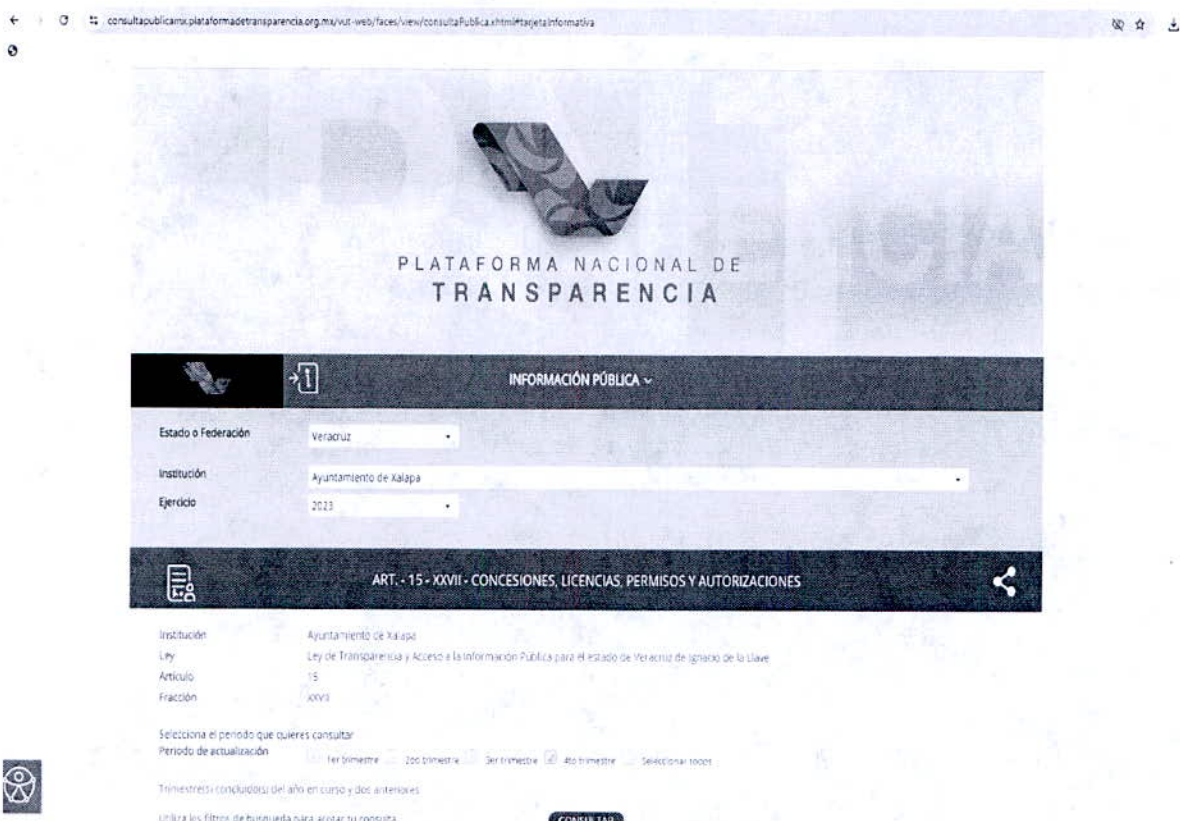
consultapublicamx.plataformadetransparencia.org.mx/vut-web/faces/view/consultaPublica.xhtml#tarjetaInformativa

PLATAFORMA NACIONAL DE
TRANSPARENCIA

INFORMACIÓN PÚBLICA

Estado o Federación Veracruz

Institución Ayuntamiento de Xalapa

Ejercicio 2023

ART. - 15 - XXVII - CONCESIONES, LICENCIAS, PERMISOS Y AUTORIZACIONES

Institución Ayuntamiento de Xalapa
Ley Ley de Transparencia y Acceso a la Información Pública para el Estado de Veracruz de Ignacio de la Llave
Artículo 15
Fracción XXVII

Selecciona el periodo que quieres consultar
Periodo de actualización 1er trimestre 2do trimestre 3er trimestre 4to trimestre Seleccionar todos

Trimestre(s) concluido(s) del año en curso y dos anteriores

Utiliza los filtros de búsqueda para acotar tu consulta

CONSULTAR